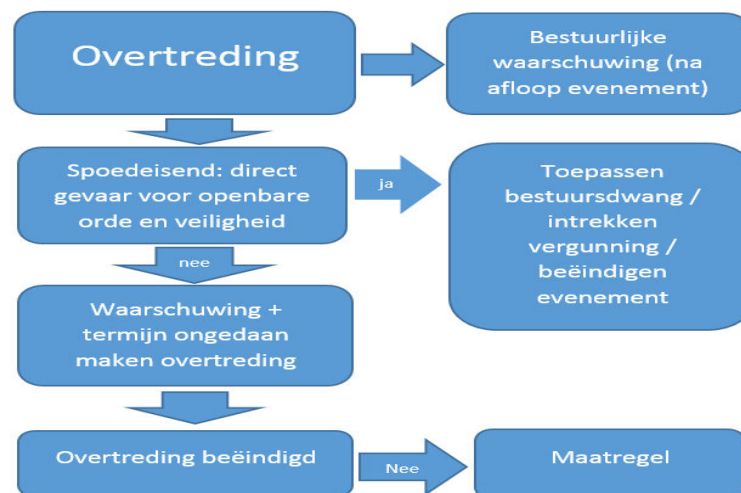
Overtreding

Bestuurlijke waarschuwing (na afloop evenement)

Spoedeisend: direct gevaar voor openbare orde en veiligheid

ja

Toepassen bestuursdwang / intrekken vergunning / beëindigen evenement

nee

Waarschuwing + termijn ongedaan maken overtreding

Overtreding beëindigd

Nee

Maatregel